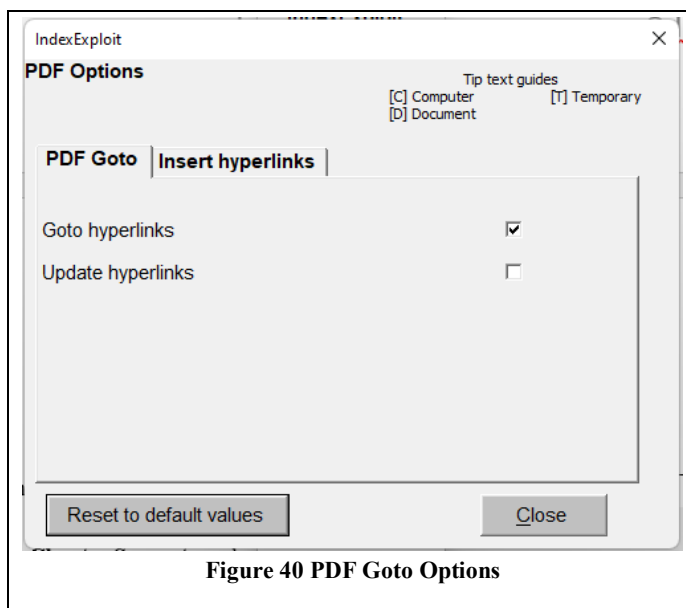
IndexExploit
×
PDF Options
Tip text guides
[C] Computer
[T] Temporary
[D] Document
PDF Goto
Insert hyperlinks
Goto hyperlinks
Update hyperlinks
Reset to default values
Close
Figure 40 PDF Goto Options